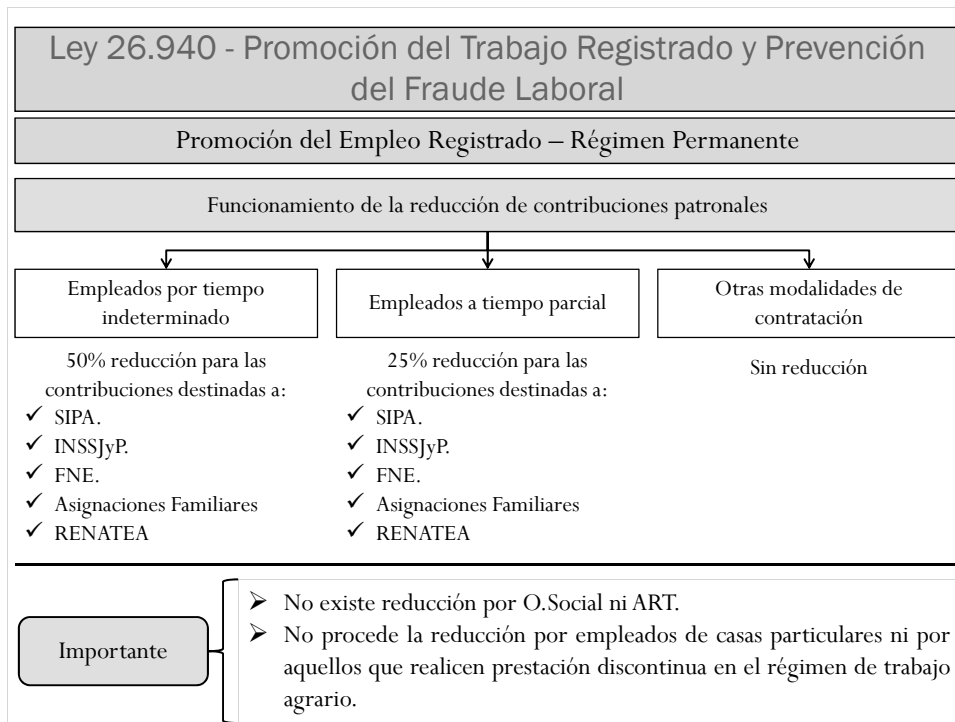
Ley 26.940 - Promoción del Trabajo Registrado y Prevención del Fraude Laboral

Promoción del Empleo Registrado – Régimen Permanente

Funcionamiento de la reducción de contribuciones patronales

Empleados por tiempo indeterminado

50% reducción para las contribuciones destinadas a:
✓ SIPA.
✓ INSSJyP.
✓ FNE.
✓ Asignaciones Familiares
✓ RENATEA

Empleados a tiempo parcial

25% reducción para las contribuciones destinadas a:
✓ SIPA.
✓ INSSJyP.
✓ FNE.
✓ Asignaciones Familiares
✓ RENATEA

Otras modalidades de contratación

Sin reducción

Importante

➢ No existe reducción por O.Social ni ART.
➢ No procede la reducción por empleados de casas particulares ni por aquellos que realicen prestación discontinua en el régimen de trabajo agrario.